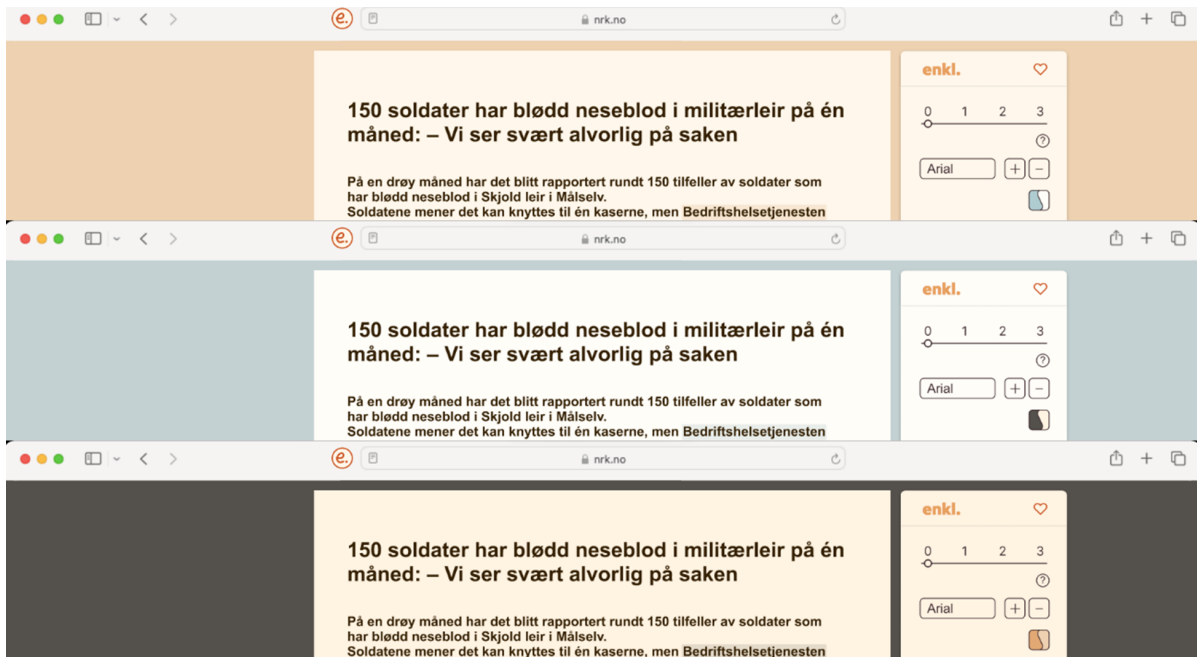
e. nrk.no

150 soldater har blødd neseblod i militærleir på én måned: – Vi ser svært alvorlig på saken

På en drøy måned har det blitt rapportert rundt 150 tilfeller av soldater som har blødd neseblod i Skjold leir i Målselv.
Soldatene mener det kan knyttes til én kaserne, men Bedriftshelsetjenesten

enkl.
0 1 2 3
?
Arial + −

e. nrk.no

150 soldater har blødd neseblod i militærleir på én måned: – Vi ser svært alvorlig på saken

På en drøy måned har det blitt rapportert rundt 150 tilfeller av soldater som har blødd neseblod i Skjold leir i Målselv.
Soldatene mener det kan knyttes til én kaserne, men Bedriftshelsetjenesten

enkl.
0 1 2 3
?
Arial + −

e. nrk.no

150 soldater har blødd neseblod i militærleir på én måned: – Vi ser svært alvorlig på saken

På en drøy måned har det blitt rapportert rundt 150 tilfeller av soldater som har blødd neseblod i Skjold leir i Målselv.
Soldatene mener det kan knyttes til én kaserne, men Bedriftshelsetjenesten

enkl.
0 1 2 3
?
Arial + −